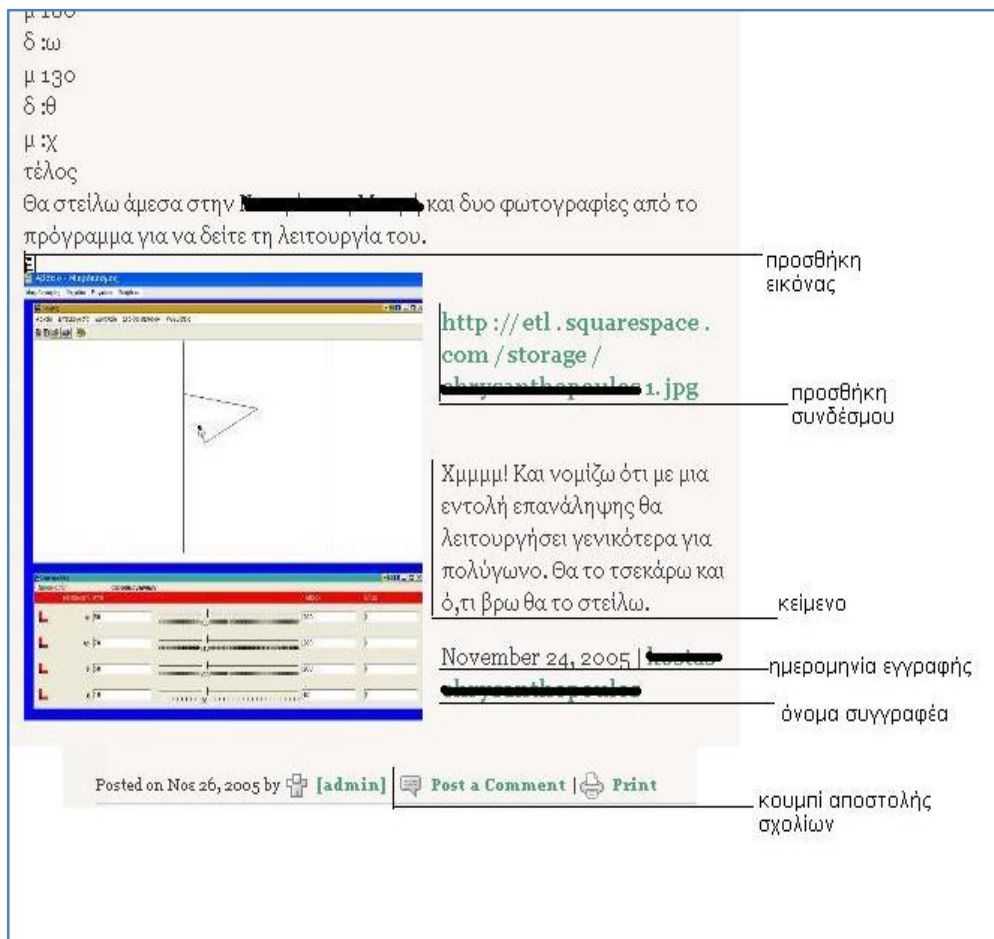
μ 100
δ :ω
μ 130
δ :θ
μ :χ
τέλος
Θα στείλω άμεσα στην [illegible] και δυο φωτογραφίες από το πρόγραμμα για να δείτε τη λειτουργία του.

προσθήκη εικόνας

http :// etl . squarespace . com / storage / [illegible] 1. jpg

προσθήκη συνδέσμου

Χμμμμ! Και νομίζω ότι με μια εντολή επανάληψης θα λειτουργήσει γενικότερα για πολύγωνο. Θα το τσεκάρω και ό,τι βρω θα το στείλω.

κείμενο

November 24, 2005 | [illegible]

ημερομηνία εγγραφής

όνομα συγγραφέα

Posted on Nov 26, 2005 by [admin] | Post a Comment | Print

κουμπί αποστολής σχολίων